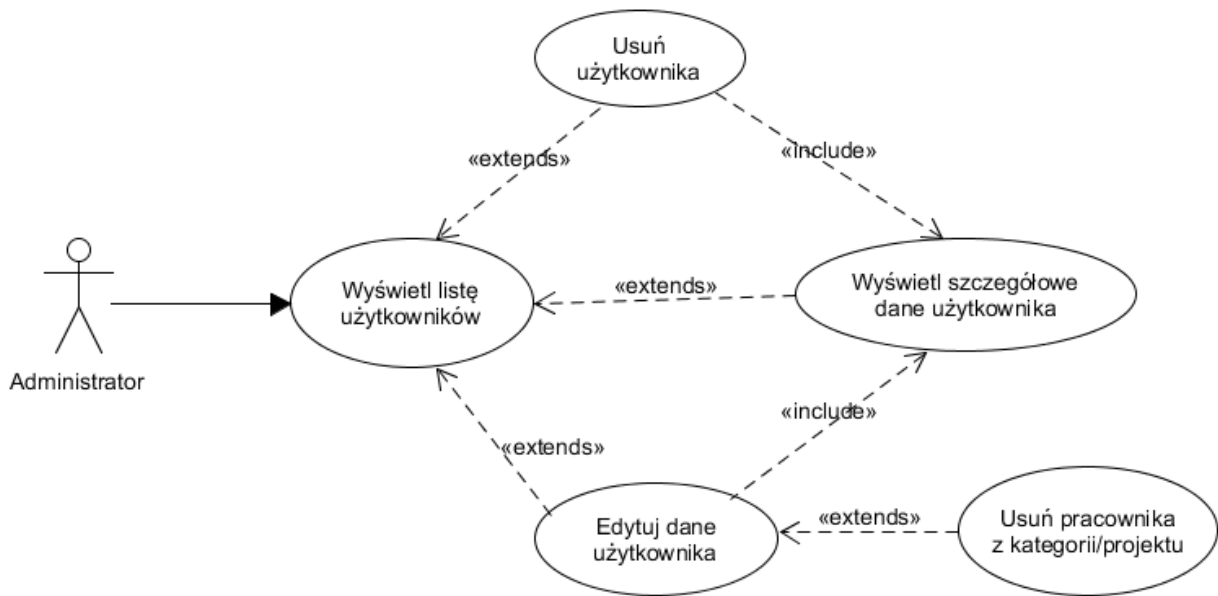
Usuń użytkownika

«extends»

«include»

Wyświetl listę użytkowników

«extends»

Wyświetl szczegółowe dane użytkownika

Administrator

«include»

«extends»

Edytuj dane użytkownika

«extends»

Usuń pracownika z kategorii/projektu